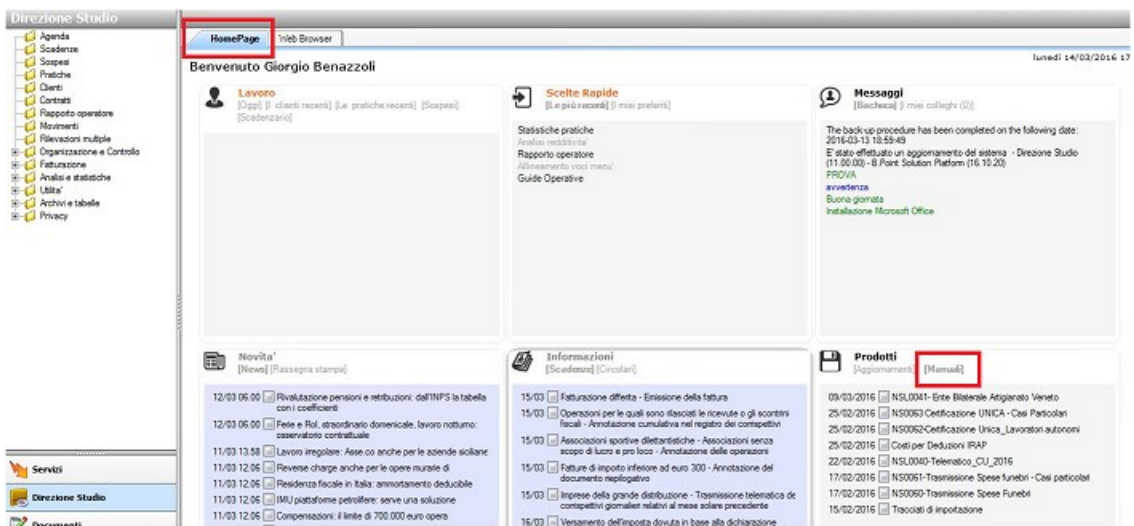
Direzione Studio

Agenda
Scadenze
Sospesi
Pratiche
Clienti
Contratti
Rapporto operatore
Movimenti
Rilevazioni multiple
Organizzazione e Controllo
Fatturazione
Analisi e statistiche
Utilita'
Archivi e tabelle
Privacy

Servizi
Direzione Studio
Documenti

HomePage
Web Browser

Benvenuto Giorgio Benazzoli

lunedì 14/03/2016 17

Lavoro
[Oggi] [I clienti recenti] [Le pratiche recenti] [Sospesi] [Scadenzario]

Scelte Rapide
[Le più recenti] [I miei preferiti]

Statistiche pratiche
Analisi redditivita'
Rapporto operatore
Allineamento voci menu'
Guide Operative

Messaggi
[Bacheca] [I miei colleghi (0)]

The back-up procedure has been completed on the following date: 2016-03-13 18:59:49
E' stato effettuato un aggiornamento del sistema - Direzione Studio (11.00.00) - B.Point Solution Platform (16.10.20)
PROVA
avvertenza
Buona giornata
Installazione Microsoft Office

Novita'
[News] [Rassegna stampa]

12/03 06.00 Rivalutazione pensioni e retribuzioni: dall'INPS la tabella con i coefficienti
12/03 06.00 Ferie e Rol, straordinario domenicale, lavoro notturno: osservatorio contrattuale
11/03 13.58 Lavoro irregolare: Asse.co anche per le aziende siciliane
11/03 12.06 Reverse charge anche per le opere murate di
11/03 12.06 Residenza fiscale in Italia: ammortamento deducibile
11/03 12.06 IMU piattaforme petrolifere: serve una soluzione
11/03 12.06 Compensazioni: il limite di 700.000 euro opera

Informazioni
[Scadenze] [Circolari]

15/03 Fatturazione differita - Emissione della fattura
15/03 Operazioni per le quali sono rilasciati le ricevute o gli scontrini fiscali - Annotazione cumulativa nel registro dei corrispettivi
15/03 Associazioni sportive dilettantistiche - Associazioni senza scopo di lucro e pro loco - Annotazione delle operazioni
15/03 Fatture di importo inferiore ad euro 300 - Annotazione del documento riepilogativo
15/03 Imprese della grande distribuzione - Trasmissione telematica de corrispettivi giornalieri relativi al mese solare precedente
16/03 Versamento dell'imposta dovuta in base alla dichiarazione

Prodotti
[Aggiornamenti] [Manuali]

09/03/2016 NSL0041- Ente Bilaterale Artigianato Veneto
25/02/2016 NS0063 Certificazione UNICA - Casi Particolari
25/02/2016 NS0062-Certificazione Unica_Lavoratori autonomi
25/02/2016 Costi per Deduzioni IRAP
22/02/2016 NSL0040-Telematico_CU_2016
17/02/2016 NS0061-Trasmissione Spese funebri - Casi particolari
17/02/2016 NS0060-Trasmissione Spese Funebri
15/02/2016 Tracciati di importazione